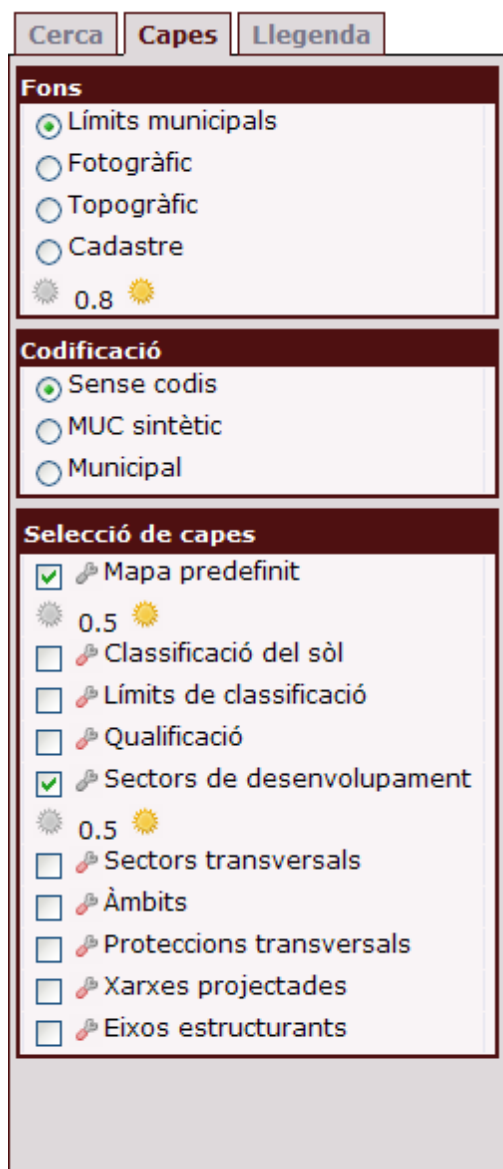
Cerca Capes Llegenda

Fons
Límits municipals
Fotogràfic
Topogràfic
Cadastre
0.8

Codificació
Sense codis
MUC sintètic
Municipal

Selecció de capes
Mapa predefinit
0.5
Classificació del sòl
Límits de classificació
Qualificació
Sectors de desenvolupament
0.5
Sectors transversals
Àmbits
Proteccions transversals
Xarxes projectades
Eixos estructurants